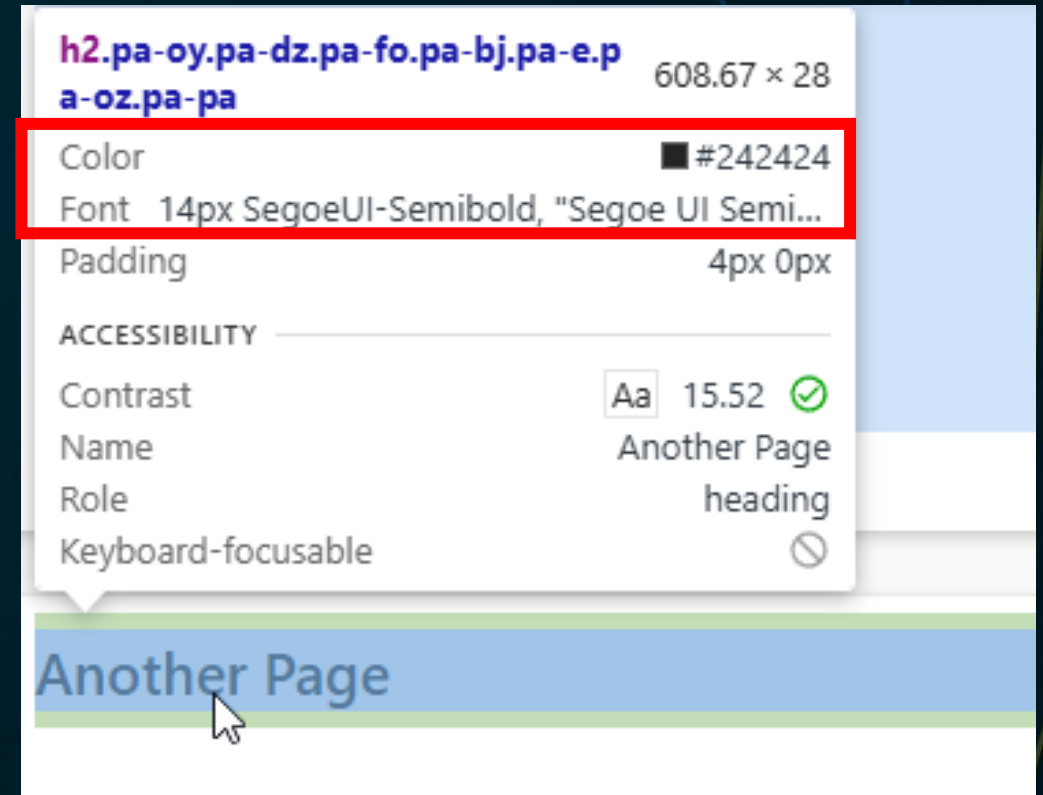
h2.pa-oy.pa-dz.pa-fo.pa-bj.pa-e.pa-oz.pa-pa 608.67 × 28

Color #242424
Font 14px SegoeUI-Semibold, "Segoe UI Semi...
Padding 4px 0px

ACCESSIBILITY

Contrast Aa 15.52
Name Another Page
Role heading
Keyboard-focusable

Another Page